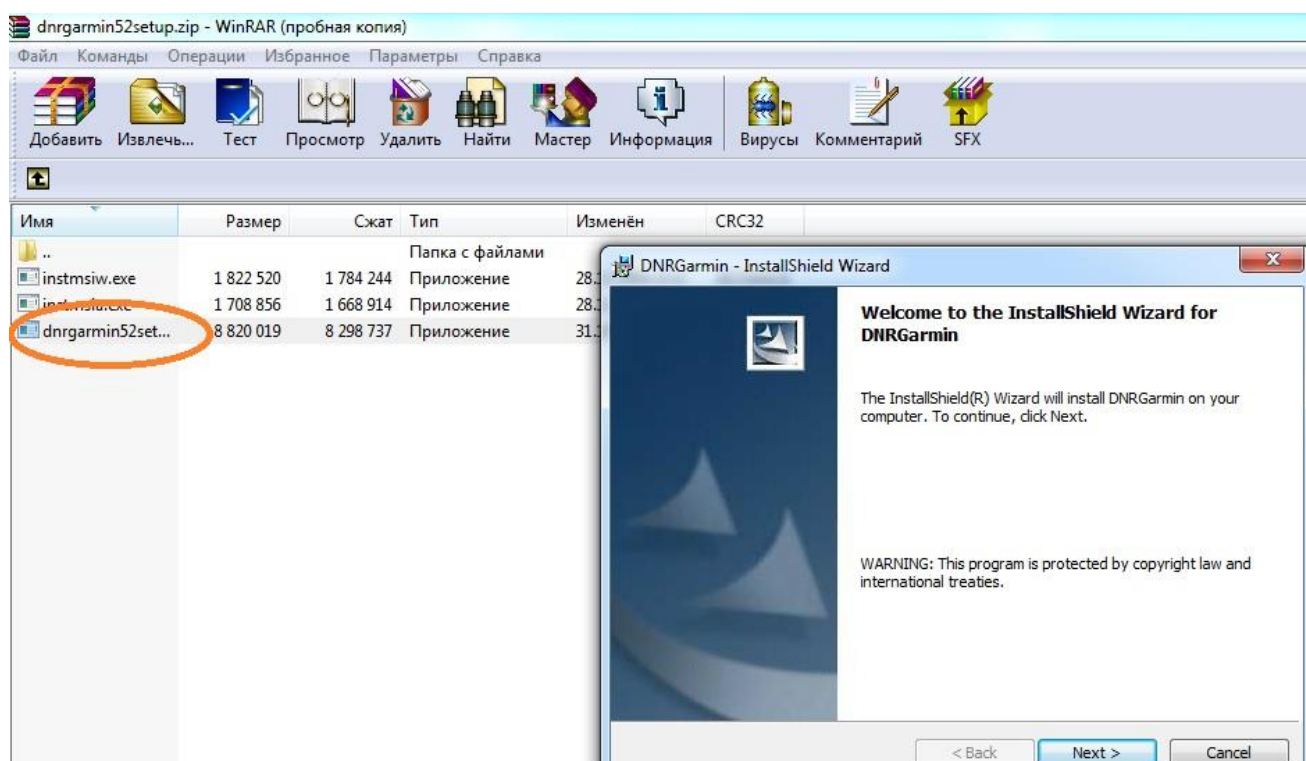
dnrgarmin52setup.zip - WinRAR (пробная копия)

Файл Команды Операции Избранное Параметры Справка

Добавить Извлечь... Тест Просмотр Удалить Найти Мастер Информация Вирусы Комментарий SFX

| Имя | Размер | Сжат | Тип | Изменён | CRC32 |
|---|---|---|---|---|---|
| .. | | | Папка с файлами | | |
| instmsiw.exe | 1 822 520 | 1 784 244 | Приложение | 28.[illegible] | |
| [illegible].exe | 1 708 856 | 1 668 914 | Приложение | 28.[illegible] | |
| dnrgarmin52set... | 8 820 019 | 8 298 737 | Приложение | 31.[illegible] | |

DNRGarmin - InstallShield Wizard

Welcome to the InstallShield Wizard for DNRGarmin

The InstallShield(R) Wizard will install DNRGarmin on your computer. To continue, click Next.

WARNING: This program is protected by copyright law and international treaties.

< Back Next > Cancel